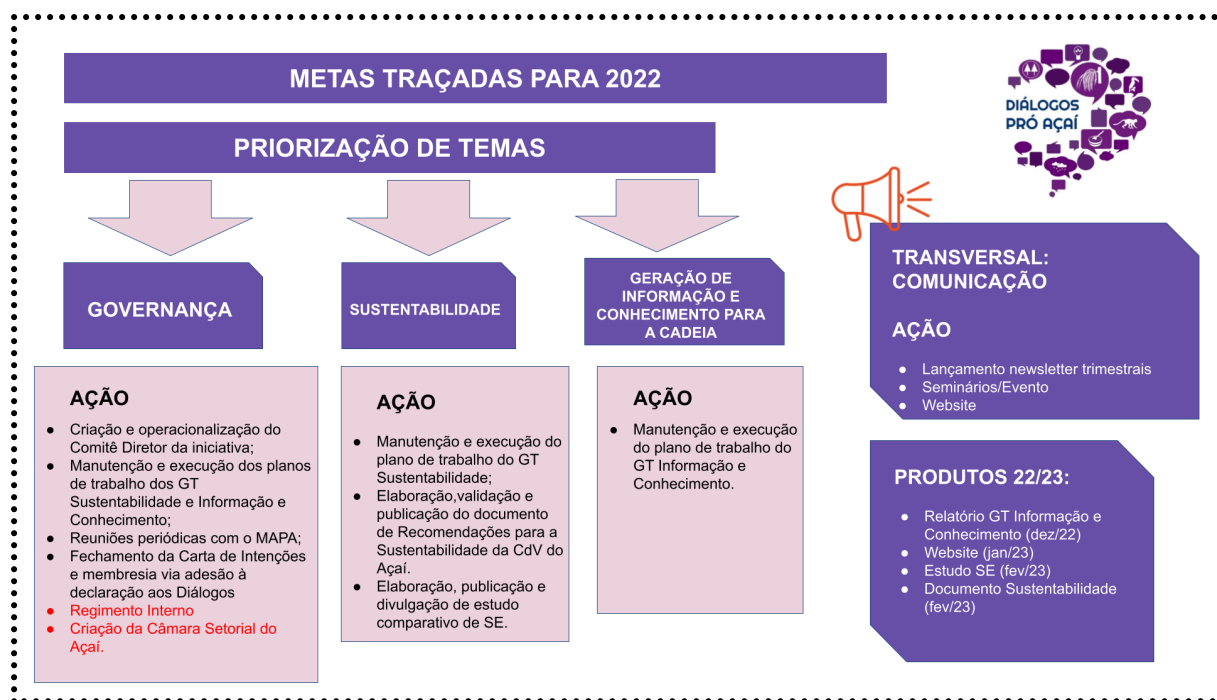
METAS TRAÇADAS PARA 2022

PRIORIZAÇÃO DE TEMAS

DIÁLOGOS PRÓ AÇAÍ

GOVERNANÇA

AÇÃO

- Criação e operacionalização do Comitê Diretor da iniciativa;
- Manutenção e execução dos planos de trabalho dos GT Sustentabilidade e Informação e Conhecimento;
- Reuniões periódicas com o MAPA;
- Fechamento da Carta de Intenções e membresia via adesão à declaração aos Diálogos
- Regimento Interno
- Criação da Câmara Setorial do Açaí.

SUSTENTABILIDADE

AÇÃO

- Manutenção e execução do plano de trabalho do GT Sustentabilidade;
- Elaboração,validação e publicação do documento de Recomendações para a Sustentabilidade da CdV do Açaí.
- Elaboração, publicação e divulgação de estudo comparativo de SE.

GERAÇÃO DE INFORMAÇÃO E CONHECIMENTO PARA A CADEIA

AÇÃO

- Manutenção e execução do plano de trabalho do GT Informação e Conhecimento.

TRANSVERSAL: COMUNICAÇÃO

AÇÃO

- Lançamento newsletter trimestrais
- Seminários/Evento
- Website

PRODUTOS 22/23:

- Relatório GT Informação e Conhecimento (dez/22)
- Website (jan/23)
- Estudo SE (fev/23)
- Documento Sustentabilidade (fev/23)